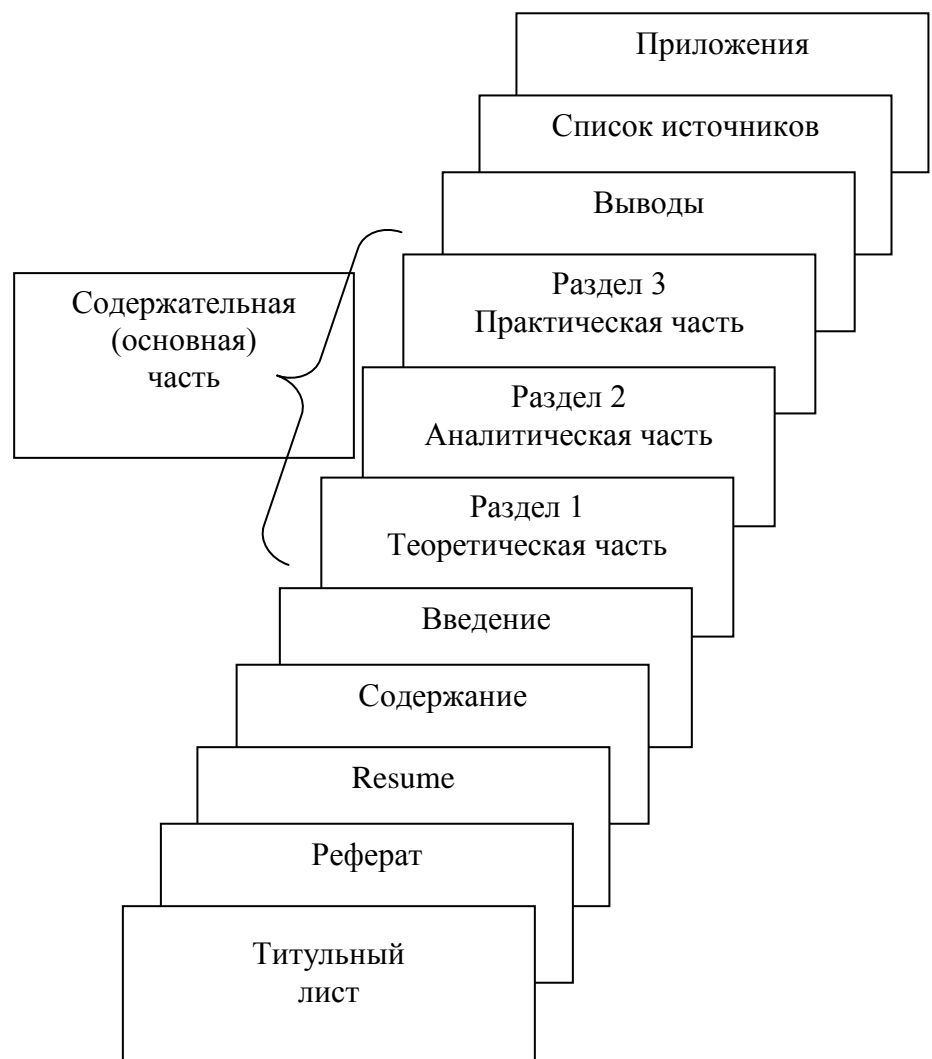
Приложения

Список источников

Выводы

Содержательная (основная) часть

Раздел 3
Практическая часть

Раздел 2
Аналитическая часть

Раздел 1
Теоретическая часть

Введение

Содержание

Resume

Реферат

Титульный лист